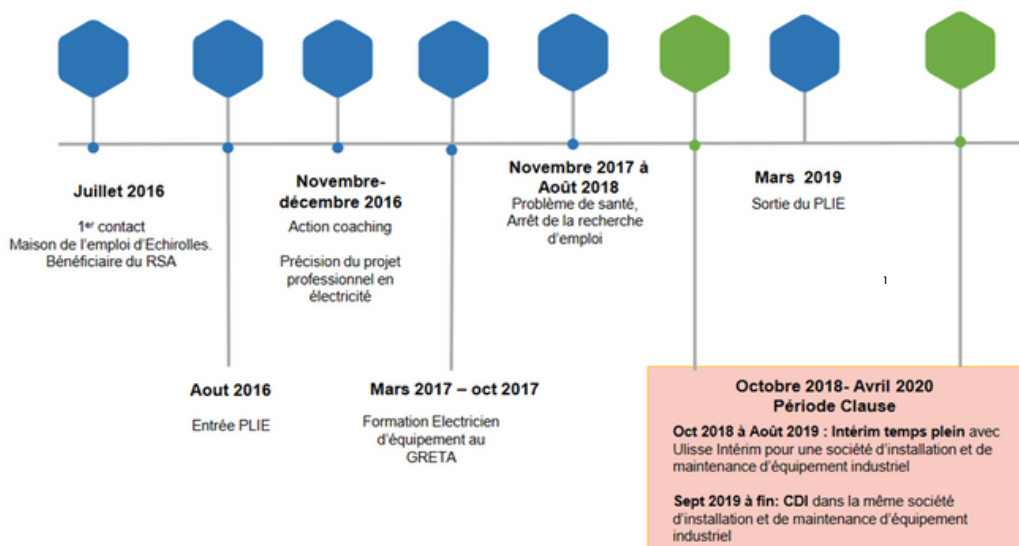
Juillet 2016

1$^{er}$ contact
Maison de l'emploi d'Echirolles.
Bénéficiaire du RSA

Aout 2016

Entrée PLIE

Novembre-décembre 2016

Action coaching

Précision du projet professionnel en électricité

Mars 2017 – oct 2017

Formation Electricien d'équipement au GRETA

Novembre 2017 à Août 2018

Problème de santé,
Arrêt de la recherche d'emploi

Mars 2019

Sortie du PLIE

1

Octobre 2018- Avril 2020
Période Clause

Oct 2018 à Août 2019 : Intérim temps plein avec Ulisse Intérim pour une société d'installation et de maintenance d'équipement industriel

Sept 2019 à fin: CDI dans la même société d'installation et de maintenance d'équipement industriel